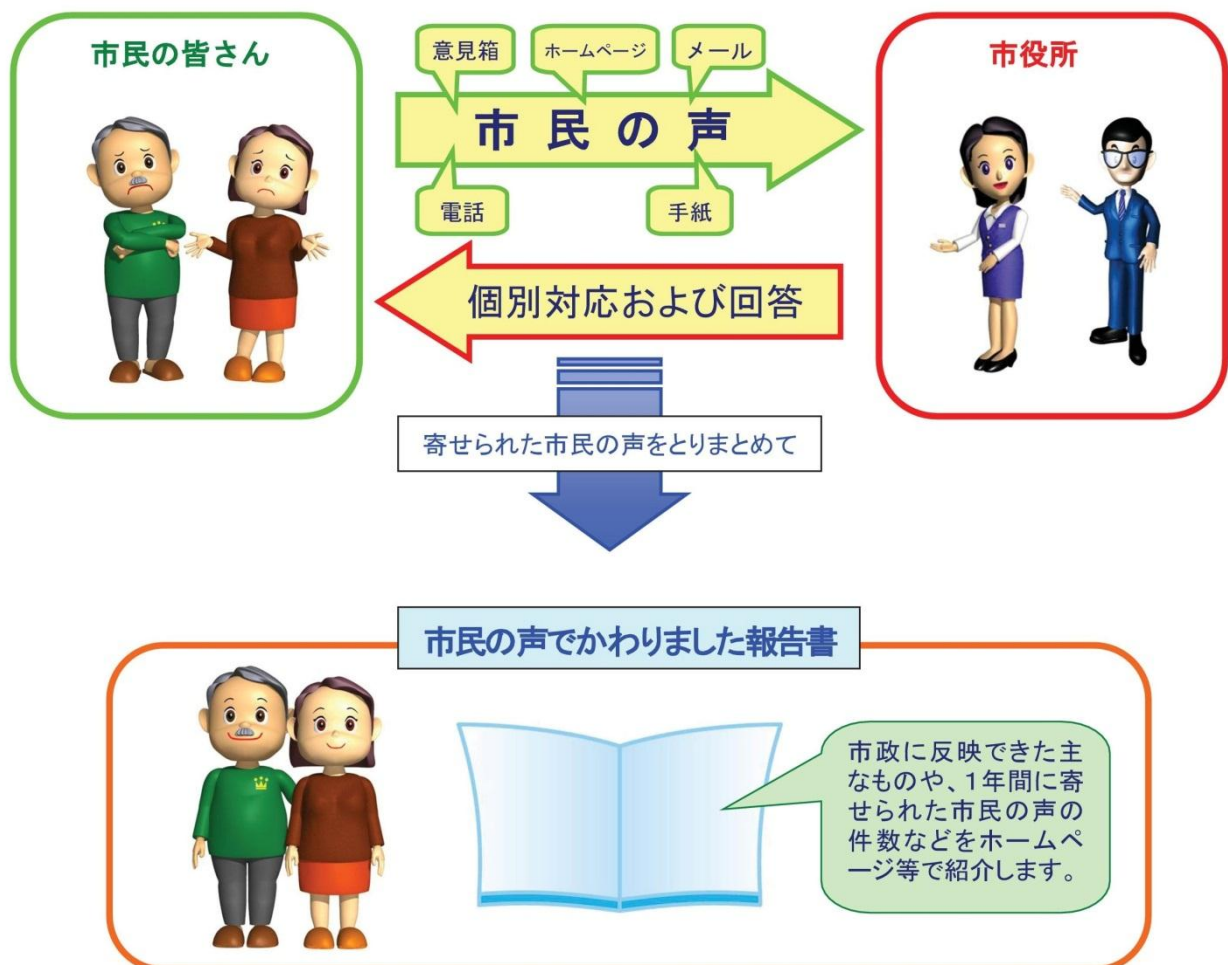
市民の皆さん

意見箱

ホームページ

メール

市民の声

電話

手紙

市役所

個別対応および回答

寄せられた市民の声をとりまとめて

市民の声でかわりました報告書

市政に反映できた主なものや、1年間に寄せられた市民の声の件数などをホームページ等で紹介します。